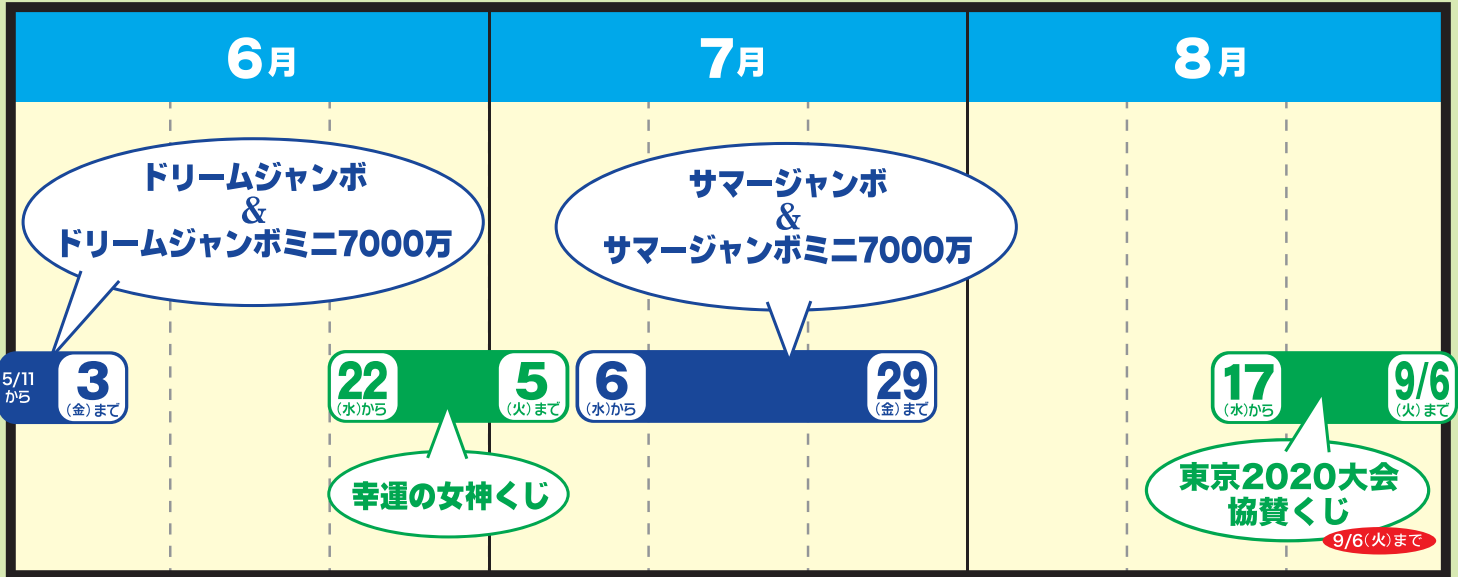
6月

7月

8月

ドリームジャンボ
&
ドリームジャンボミニ7000万

サマージャンボ
&
サマージャンボミニ7000万

5/11 から

3 (金)まで

22 (水)から

5 (火)まで

6 (水)から

29 (金)まで

17 (水)から

9/6 (火)まで

幸運の女神くじ

東京2020大会
協賛くじ

9/6(火)まで